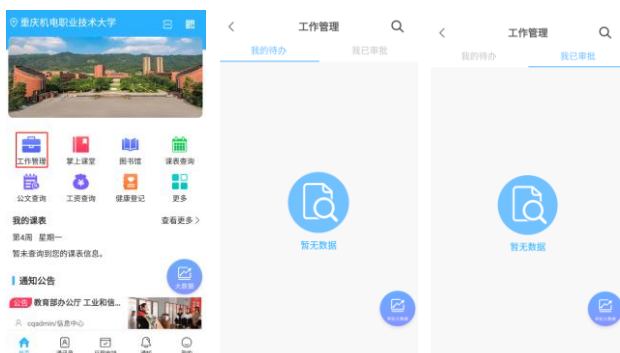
重庆机电职业技术大学

工作管理
掌上课堂
图书馆
课表查询
公文查询
工资查询
健康登记
更多

我的课表
查看更多 >
第4周 星期一
暂未查询到您的课表信息。

通知公告
大数据
公告 教育部办公厅 工业和信...
cqadmin/信息中心

首页
通讯录
日程安排
通知
我的

工作管理
我的待办
我已审批
暂无数据
智能大数据

工作管理
我的待办
我已审批
暂无数据
智能大数据